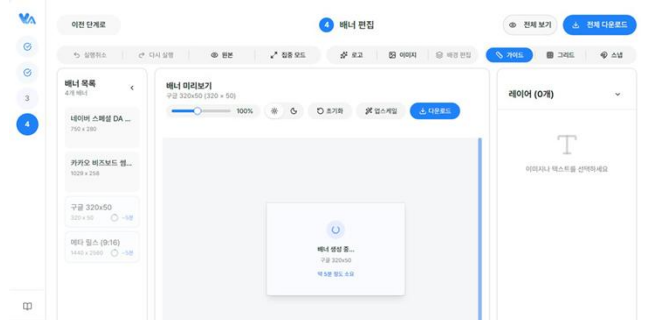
이전 단계로

4 배너 편집

전체 보기 전체 다운로드

실행취소 다시 실행 원본 집중 모드 로고 이미지 배경 편집 가이드 그리드 스냅

3

4

배너 목록
4개 배너

네이버 스페셜 DA ...
750 x 280

카카오 비즈보드 멀...
1029 x 258

구글 320x50
320 x 50 ~5분

메타 릴스 (9:16)
1440 x 2560 ~5분

배너 미리보기
구글 320x50 (320 × 50)

100%

초기화 업스케일 다운로드

배너 생성 중...
구글 320x50
약 5분 정도 소요

레이어 (0개)

T
이미지나 텍스트를 선택하세요